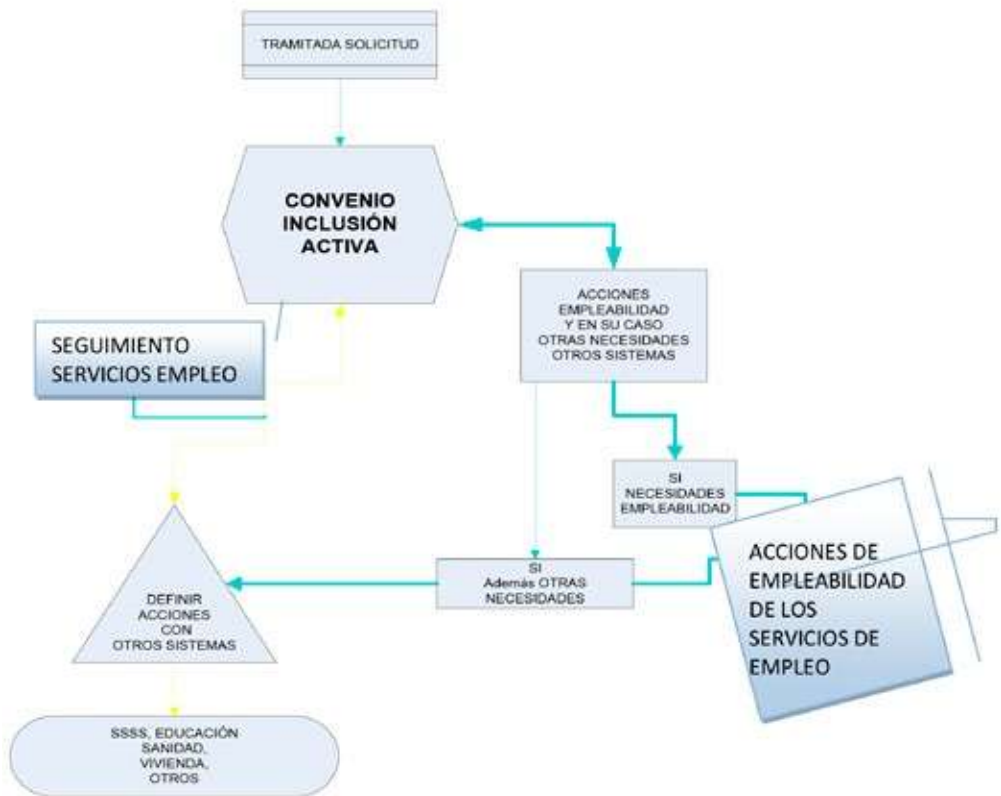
TRAMITADA SOLICITUD

CONVENIO INCLUSIÓN ACTIVA

ACCIONES EMPLEABILIDAD Y EN SU CASO OTRAS NECESIDADES OTROS SISTEMAS

SEGUIMIENTO SERVICIOS EMPLEO

SI NECESIDADES EMPLEABILIDAD

ACCIONES DE EMPLEABILIDAD DE LOS SERVICIOS DE EMPLEO

SI Además OTRAS NECESIDADES

DEFINIR ACCIONES CON OTROS SISTEMAS

SSSS, EDUCACIÓN SANIDAD, VIVIENDA, OTROS